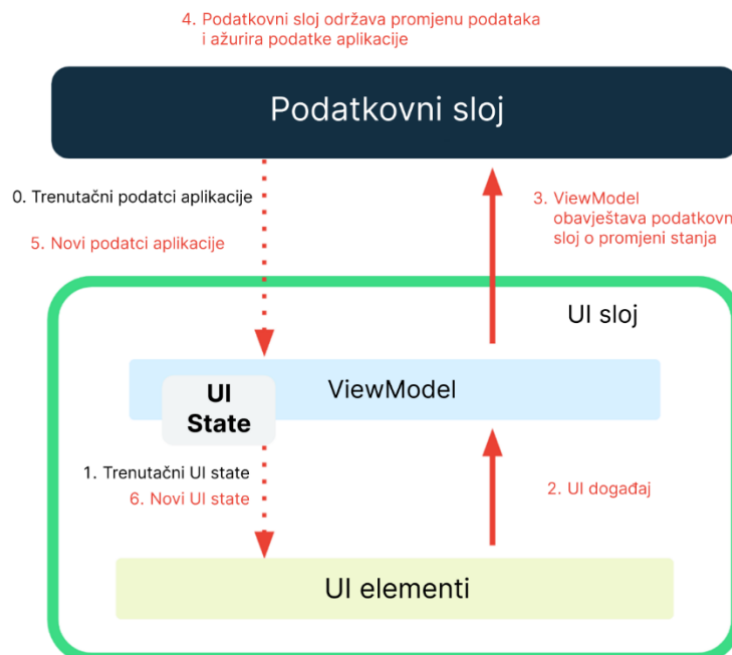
4. Podatkovni sloj održava promjenu podataka i ažurira podatke aplikacije

Podatkovni sloj

0. Trenutačni podatci aplikacije

5. Novi podatci aplikacije

3. ViewModel obavještava podatkovn sloj o promjeni stanja

UI sloj

UI State

ViewModel

1. Trenutačni UI state

6. Novi UI state

2. UI događaj

UI elementi